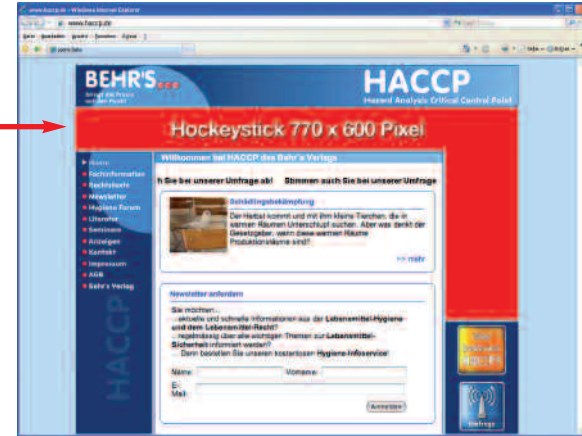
www.haccp.de - Windows Internet Explorer

http://www.haccp.de

Datei Bearbeiten Ansicht Favoriten Extras ?

www.haccp.de

BEHR'S...

HACCP
Hazard Analysis Critical Control Point

Hockeystick 770 x 600 Pixel

Home
Fachinformation
Rechtstexte
Newsletter
Hygiene Forum
Literatur
Seminare
Anzeigen
Kontakt
Impressum
AGB
Behr's Verlag

HACCP

Willkommen bei HACCP des Behr's Verlags

n Sie bei unserer Umfrage ab! Stimmen auch Sie bei unserer Umfrage

Schädlingsbekämpfung

Der Herbst kommt und mit ihm kleine Tierchen, die in warmen Räumen Unterschlupf suchen. Aber was denkt der Gesetzgeber, wenn diese warmen Räume Produktionsräume sind?

>> mehr

Newsletter anfordern

Sie möchten...
...aktuelle und schnelle Informationen aus der Lebensmittel-Hygiene und dem Lebensmittel-Recht?
...regelmässig über alle wichtigen Themen zur Lebensmittel-Sicherheit informiert werden?
Dann bestellen Sie unseren kostenlosen Hygiene-Infoservice!

Name: Vorname:
E-Mail:

Anmelden

Umfrage